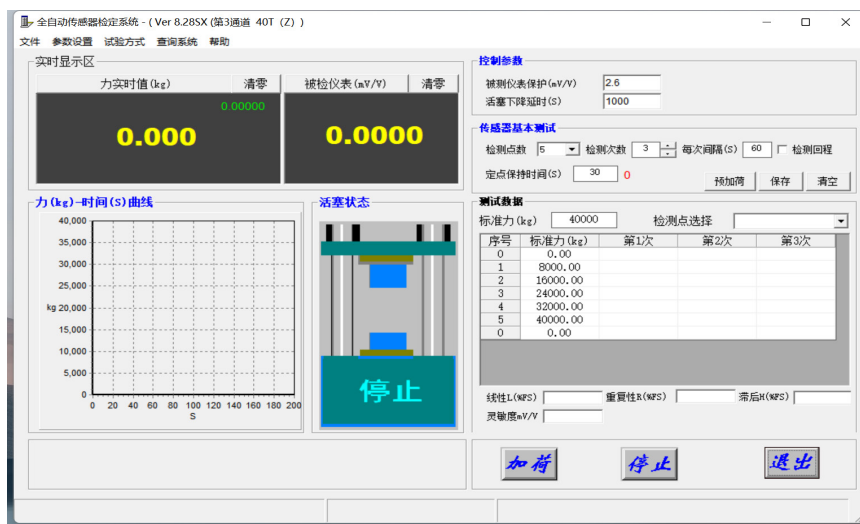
全自动传感器检定系统 - ( Ver 8.28SX (第3通道 40T (Z) )

文件 参数设置 试验方式 查询系统 帮助

实时显示区

力实时值(kg) 清零 被检仪表(mV/V) 清零

0.00000

0.000 0.0000

控制参数

被测仪表保护(mV/V) 2.6

活塞下降延时(S) 1000

传感器基本测试

检测点数 5 检测次数 3 每次间隔(S) 60 检测回程

定点保持时间(S) 30 0

预加荷 保存 清空

力(kg)-时间(S)曲线

40,000
35,000
30,000
25,000
kg 20,000
15,000
10,000
5,000
0
0 20 40 60 80 100 120 140 160 180 200
S

活塞状态

停止

测试数据

标准力(kg) 40000 检测点选择

| 序号 | 标准力(kg) | 第1次 | 第2次 | 第3次 |
|---|---|---|---|---|
| 0 | 0.00 | | | |
| 1 | 8000.00 | | | |
| 2 | 16000.00 | | | |
| 3 | 24000.00 | | | |
| 4 | 32000.00 | | | |
| 5 | 40000.00 | | | |
| 0 | 0.00 | | | |

线性L(%FS) 重复性R(%FS) 滞后H(%FS)

灵敏度mV/V

加荷 停止 退出